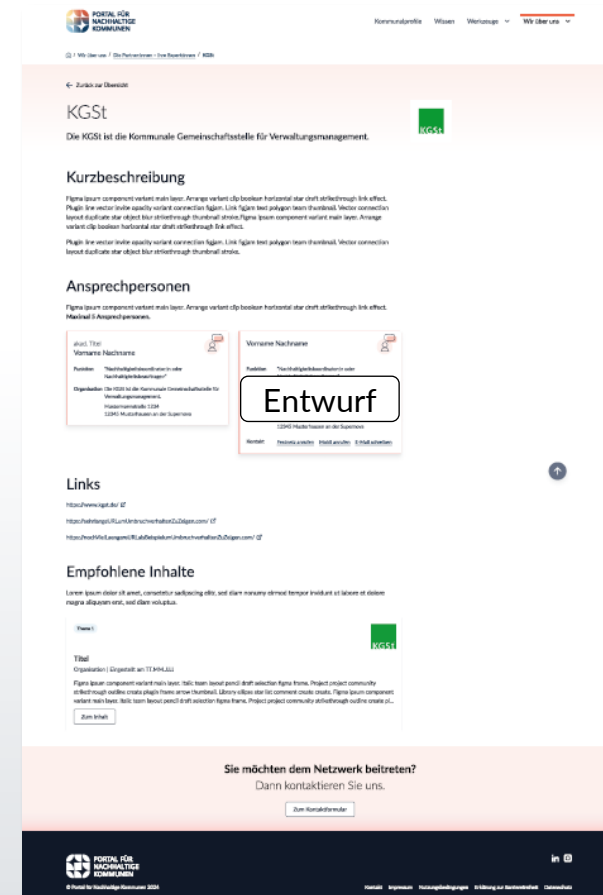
PORTAL FÜR NACHHALTIGE KOMMUNEN

Kommunalprofile Wissen Werkzeuge Wir über uns

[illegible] / Wir über uns / Die Partner:innen - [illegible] / KGSt

← Zurück zur Übersicht

KGSt

Die KGSt ist die Kommunale Gemeinschaftsstelle für Verwaltungsmanagement.

KGSt

Kurzbeschreibung

Figma ipsum component variant main layer. Arrange variant clip boolean horizontal star draft strikethrough link effect. Plugin line vector invite opacity variant connection figjam. Link figjam text polygon team thumbnail. Vector connection layout duplicate star object blur strikethrough thumbnail stroke.Figma ipsum component variant main layer. Arrange variant clip boolean horizontal star draft strikethrough link effect.

Plugin line vector invite opacity variant connection figjam. Link figjam text polygon team thumbnail. Vector connection layout duplicate star object blur strikethrough thumbnail stroke.

Ansprechpersonen

Figma ipsum component variant main layer. Arrange variant clip boolean horizontal star draft strikethrough link effect. Maximal 5 Ansprechpersonen.

akad. Titel
Vorname Nachname

Funktion "Nachhaltigkeitskoordinator:in oder Nachhaltigkeitsbeauftragte:r"

Organisation Die KGSt ist die Kommunale Gemeinschaftsstelle für Verwaltungsmanagement.
Mustermannstraße 1134
12345 Musterhausen an der Superrenn

Vorname Nachname

Funktion "Nachhaltigkeitskoordinator:in oder

Entwurf

12345 Musterhausen an der Superrenn

Kontakt Festnetz anrufen Mobil anrufen E-Mail schreiben

Links

https://www.kgst.de/

https://sehrlangeURLumUmbruchverhaltenZuZeigen.com/

https://nochVielLaengereURLalsBeispielumUmbruchverhaltenZuZeigen.com/

Empfohlene Inhalte

Lorem ipsum dolor sit amet, consetetur sadipscing elitr, sed diam nonumy eirmod tempor invidunt ut labore et dolore magna aliquyam erat, sed diam voluptua.

Thema 1

KGSt

Titel
Organisation | Eingestellt am TT.MM.JJJJ

Figma ipsum component variant main layer. Italic team layout pencil draft selection figma frame. Project project community strikethrough outline create plugin frame arrow thumbnail. Library ellipse star list comment create create. Figma ipsum component variant main layer. Italic team layout pencil draft selection figma frame. Project project community strikethrough outline create pl...

Zum Inhalt

Sie möchten dem Netzwerk beitreten?
Dann kontaktieren Sie uns.

Zum Kontaktformular

PORTAL FÜR NACHHALTIGE KOMMUNEN

© Portal für Nachhaltige Kommunen 2024

Kontakt Impressum Nutzungsbedingungen Erklärung zur Barrierefreiheit Datenschutz